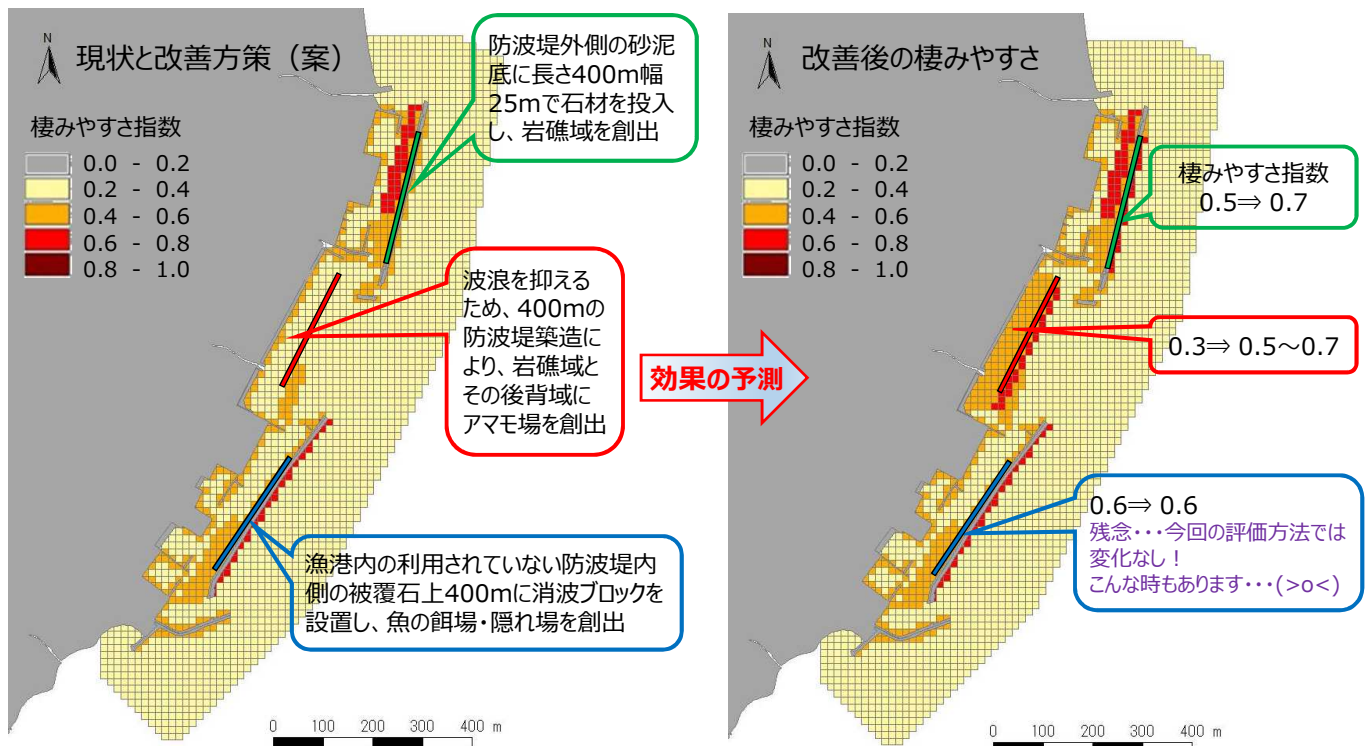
N

現状と改善方策（案）

棲みやすさ指数

0.0 - 0.2
0.2 - 0.4
0.4 - 0.6
0.6 - 0.8
0.8 - 1.0

防波堤外側の砂泥底に長さ400m幅25mで石材を投入し、岩礁域を創出

波浪を抑えるため、400mの防波堤築造により、岩礁域とその後背域にアマモ場を創出

漁港内の利用されていない防波堤内側の被覆石上400mに消波ブロックを設置し、魚の餌場・隠れ場を創出

0 100 200 300 400 m

効果の予測

N

改善後の棲みやすさ

棲みやすさ指数

0.0 - 0.2
0.2 - 0.4
0.4 - 0.6
0.6 - 0.8
0.8 - 1.0

棲みやすさ指数
0.5⇒ 0.7

0.3⇒ 0.5～0.7

0.6⇒ 0.6
残念・・・今回の評価方法では変化なし！
こんな時もあります・・・(>o<)

0 100 200 300 400 m